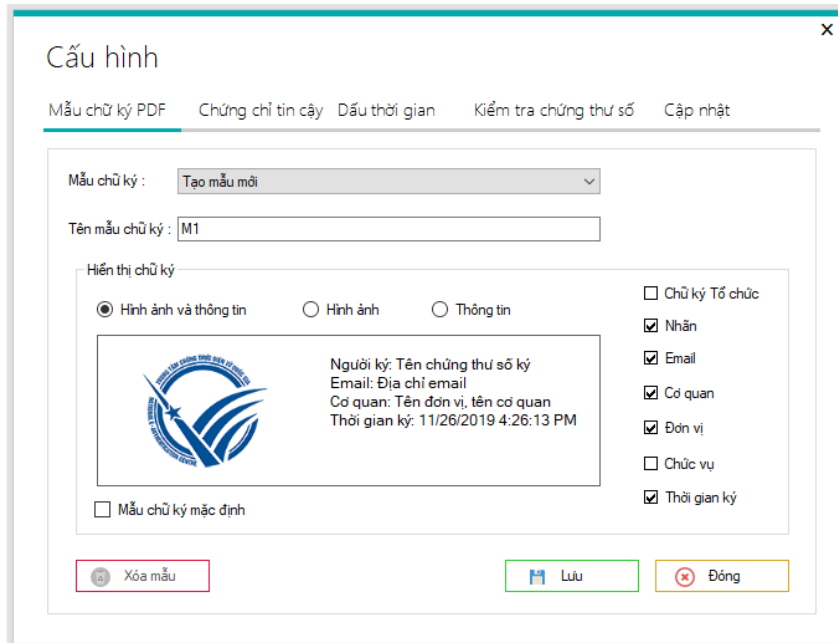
Cấu hình

×

Mẫu chữ ký PDF | Chứng chỉ tin cậy | Dấu thời gian | Kiểm tra chứng thư số | Cập nhật

Mẫu chữ ký : Tạo mẫu mới

Tên mẫu chữ ký : M1

Hiển thị chữ ký

Hình ảnh và thông tin | Hình ảnh | Thông tin

Người ký: Tên chứng thư số ký
Email: Địa chỉ email
Cơ quan: Tên đơn vị, tên cơ quan
Thời gian ký: 11/26/2019 4:26:13 PM

Mẫu chữ ký mặc định

Chữ ký Tổ chức
Nhãn
Email
Cơ quan
Đơn vị
Chức vụ
Thời gian ký

Xóa mẫu | Lưu | Đóng